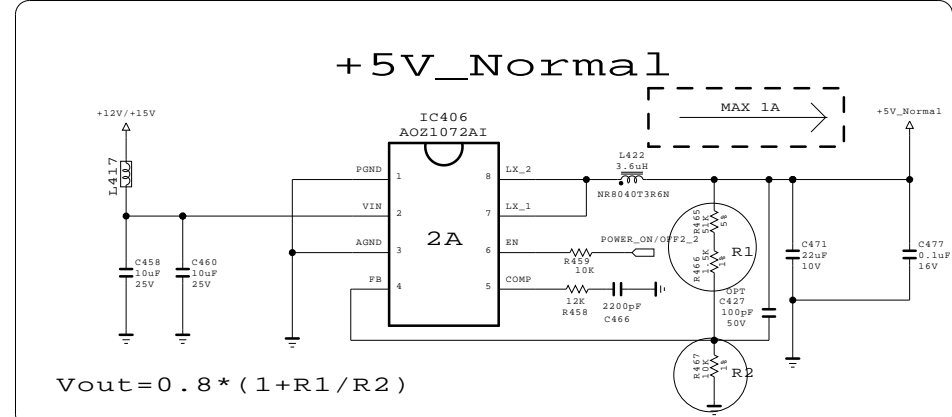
+5V_Normal

MAX 1A

+12V/+15V

+5V_Normal

IC406
AOZ1072AI

L417

PGND 1
VIN 2
AGND 3
FB 4

8 LX_2
7 LX_1
6 EN
5 COMP

2A

L422
3.6uH
NR8040T3R6N

R465
51K
5%

R466
1.5K
1%

R1

POWER_ON/OFF2_2

R459
10K

12K
R458

2200pF
C466

C458
10uF
25V

C460
10uF
25V

C471
22uF
10V

C477
0.1uF
16V

OPT
C427
100pF
50V

R467
10K
1%

R2

Vout=0.8*(1+R1/R2)